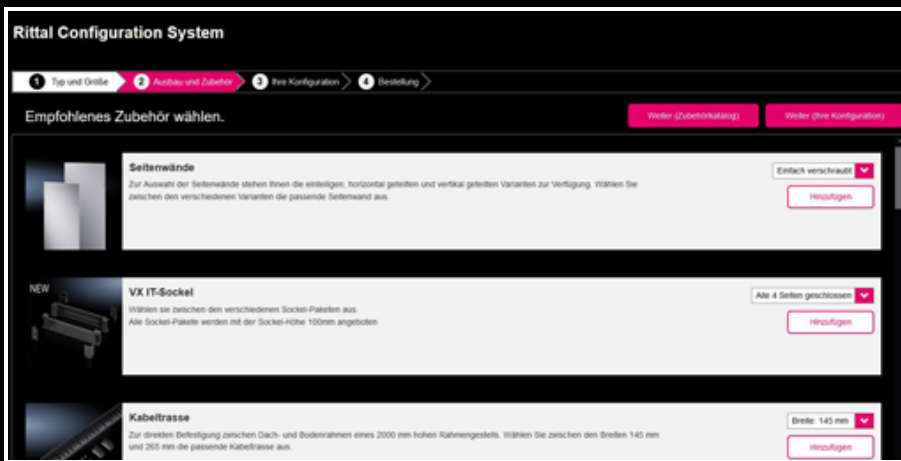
Rittal Configuration System

1 Typ und Größe
2 Ausbau und Zubehör
3 Ihre Konfiguration
4 Bestellung

Empfohlenes Zubehör wählen.

Weiter (Zubehörkatalog)
Weiter (Ihre Konfiguration)

Seitenwände
Zur Auswahl der Seitenwände stehen Ihnen die einteiligen, horizontal geteilten und vertikal geteilten Varianten zur Verfügung. Wählen Sie zwischen den verschiedenen Varianten die passende Seitenwand aus.
Einfach verschraubt
Hinzufügen

NEW
VX IT-Sockel
Wählen sie zwischen den verschiedenen Sockel-Paketen aus.
Alle Sockel-Pakete werden mit der Sockel-Höhe 100mm angeboten
Alle 4 Seiten geschlossen
Hinzufügen

Kabeltrasse
Zur direkten Befestigung zwischen Dach- und Bodenrahmen eines 2000 mm hohen Rahmengestells. Wählen Sie zwischen den Breiten 145 mm und 265 mm die passende Kabeltrasse aus.
Breite: 145 mm
Hinzufügen